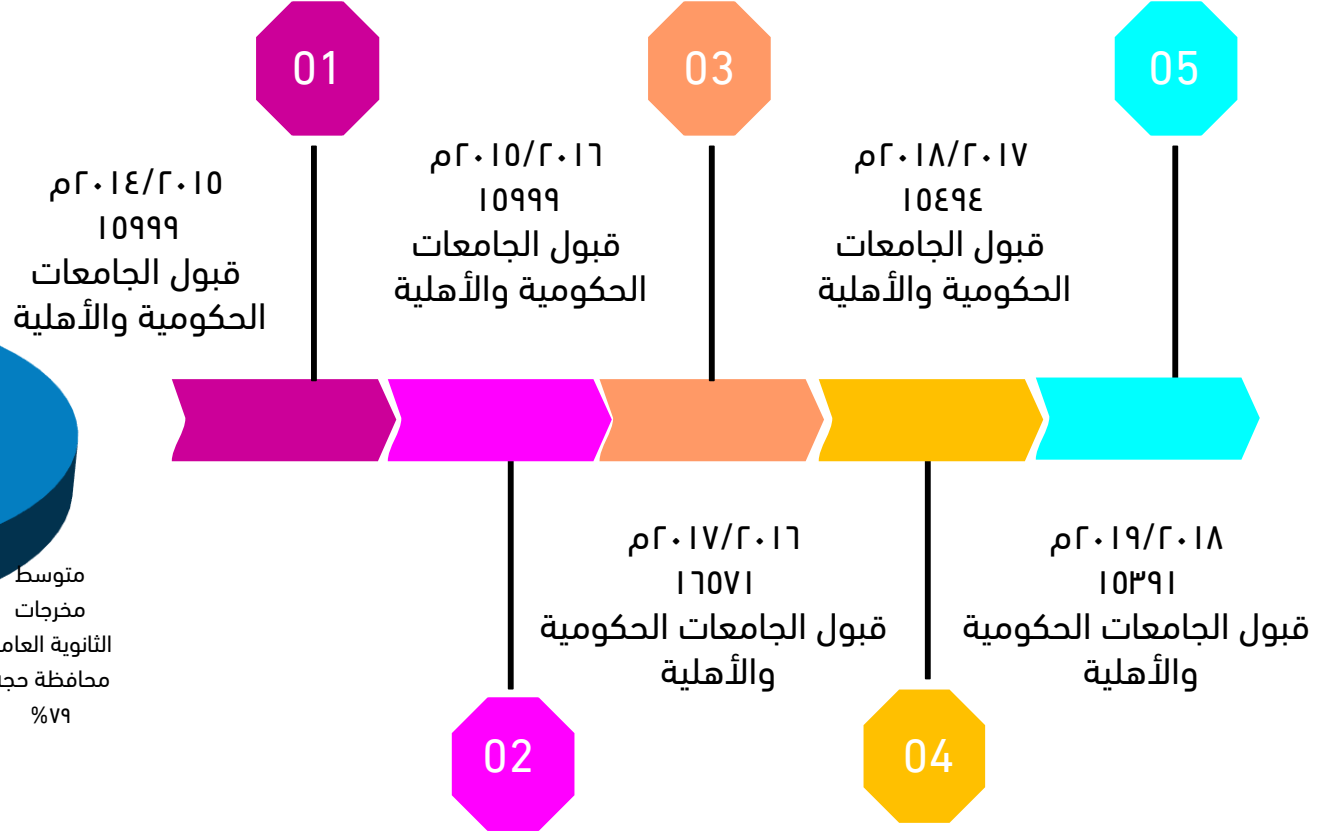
01

03

05

٢٠١٤/٢٠١٥م
١٥٩٩٩
قبول الجامعات الحكومية والأهلية

٢٠١٥/٢٠١٦م
١٥٩٩٩
قبول الجامعات الحكومية والأهلية

٢٠١٨/٢٠١٧م
١٥٤٩٤
قبول الجامعات الحكومية والأهلية

متوسط مخرجات الثانوية العام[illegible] محافظة حج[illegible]
٧٩%

٢٠١٧/٢٠١٦م
١٦٥٧١
قبول الجامعات الحكومية والأهلية

٢٠١٩/٢٠١٨م
١٥٣٩١
قبول الجامعات الحكومية والأهلية

02

04